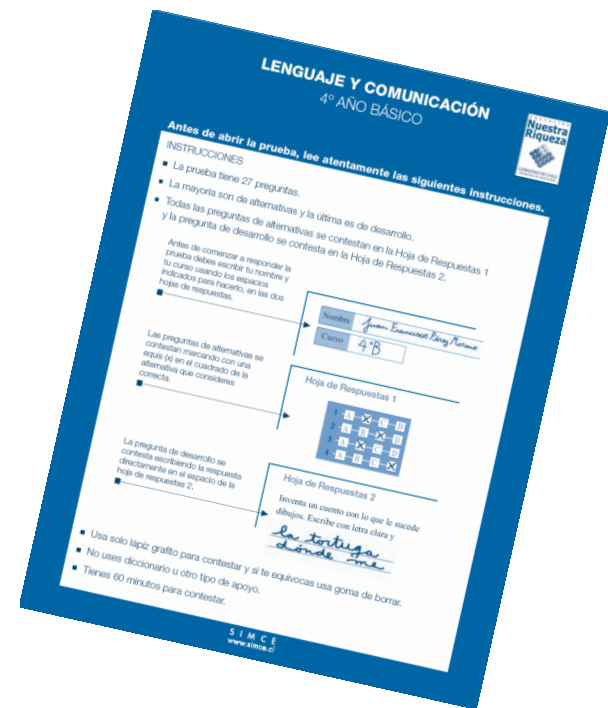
LENGUAJE Y COMUNICACIÓN
4º AÑO BÁSICO

Colección Nuestra Riqueza
GOBIERNO DE CHILE

Antes de abrir la prueba, lee atentamente las siguientes instrucciones.

INSTRUCCIONES

- La prueba tiene 27 preguntas.
- La mayoría son de alternativas y la última es de desarrollo.
- Todas las preguntas de alternativas se contestan en la Hoja de Respuestas 1 y la pregunta de desarrollo se contesta en la Hoja de Respuestas 2.

Antes de comenzar a responder la prueba debes escribir tu nombre y tu curso usando los espacios indicados para hacerlo, en las dos hojas de respuestas.

| Nombre | Juan Francisco Pérez Moreno |
|---|---|
| Curso | 4°B |

Las preguntas de alternativas se contestan marcando con una equis (x) en el cuadrado de la alternativa que consideres correcta.

Hoja de Respuestas 1

1. A B C D
2. A B C D
3. A B C D
4. A B C D

La pregunta de desarrollo se contesta escribiendo la respuesta directamente en el espacio de la hoja de respuestas 2.

Hoja de Respuestas 2

Inventa un cuento con lo que te sucede dibujos. Escribe con letra clara y

La tortuga dónde me

- Usa solo lápiz grafito para contestar y si te equivocas usa goma de borrar.
- No uses diccionario u otro tipo de apoyo.
- Tienes 60 minutos para contestar.

SIMCE
www.simce.cl